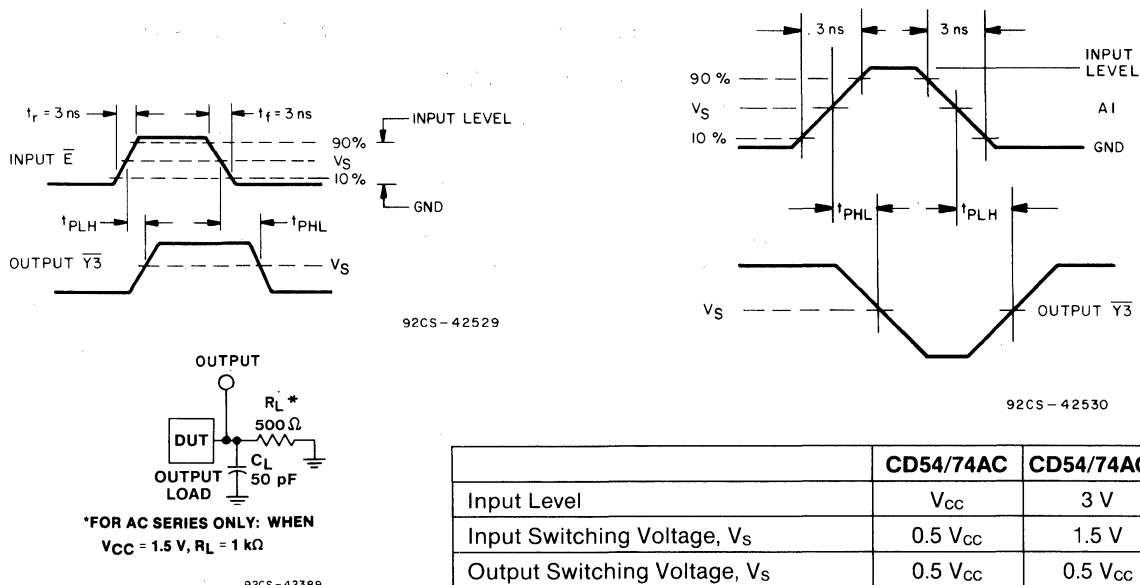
$t_r$ = 3 ns

$t_f$ = 3 ns

INPUT LEVEL

90%

$V_S$

10%

GND

INPUT $\overline{E}$

$t_{PLH}$

$t_{PHL}$

OUTPUT $\overline{Y3}$

$V_S$

92CS-42529

3 ns

3 ns

INPUT LEVEL

90 %

$V_S$

10 %

AI

GND

$t_{PHL}$

$t_{PLH}$

$V_S$

OUTPUT $\overline{Y3}$

92CS-42530

OUTPUT

DUT

$R_L$*

500 Ω

$C_L$

50 pF

OUTPUT LOAD

*FOR AC SERIES ONLY: WHEN $V_{CC}$ = 1.5 V, $R_L$ = 1 kΩ

92CS-42389

| | CD54/74AC | CD54/74A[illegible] |
|---|---|---|
| Input Level | $V_{CC}$ | 3 V |
| Input Switching Voltage, $V_S$ | 0.5 $V_{CC}$ | 1.5 V |
| Output Switching Voltage, $V_S$ | 0.5 $V_{CC}$ | 0.5 $V_{CC}$ |